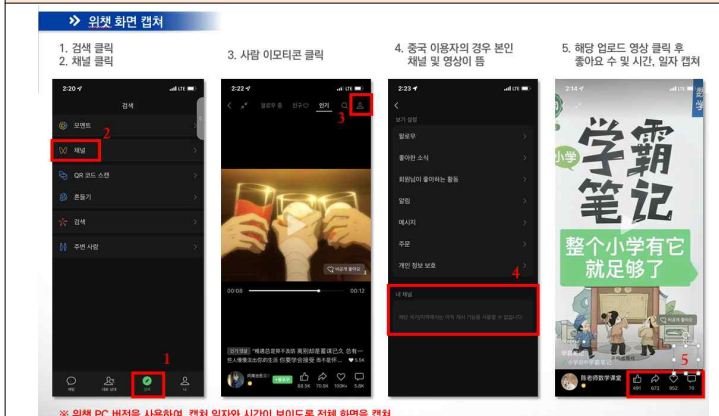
» 위챗 화면 캡처

1. 검색 클릭
2. 채널 클릭

3. 사람 이모티콘 클릭

4. 중국 이용자의 경우 본인 채널 및 영상이 뜸

5. 해당 업로드 영상 클릭 후 좋아요 수 및 시간, 일자 캡처

2:20
검색
모멘트
채널
2
QR 코드 스캔
흔들기
검색
주변 사람
1

2:22
팔로우 중 친구 인기
3
00:08 00:12

2:23
팔로우
좋아한 소식
회원님이 좋아하는 활동
알림
메시지
주문
개인 정보 보호
4
내 채널

2:14
小学
学霸笔记
整个小学有它就足够了
5

※ 위챗 PC 버전을 사용하여 캡처 일자와 시간이 보이도록 전체 화면을 캡처